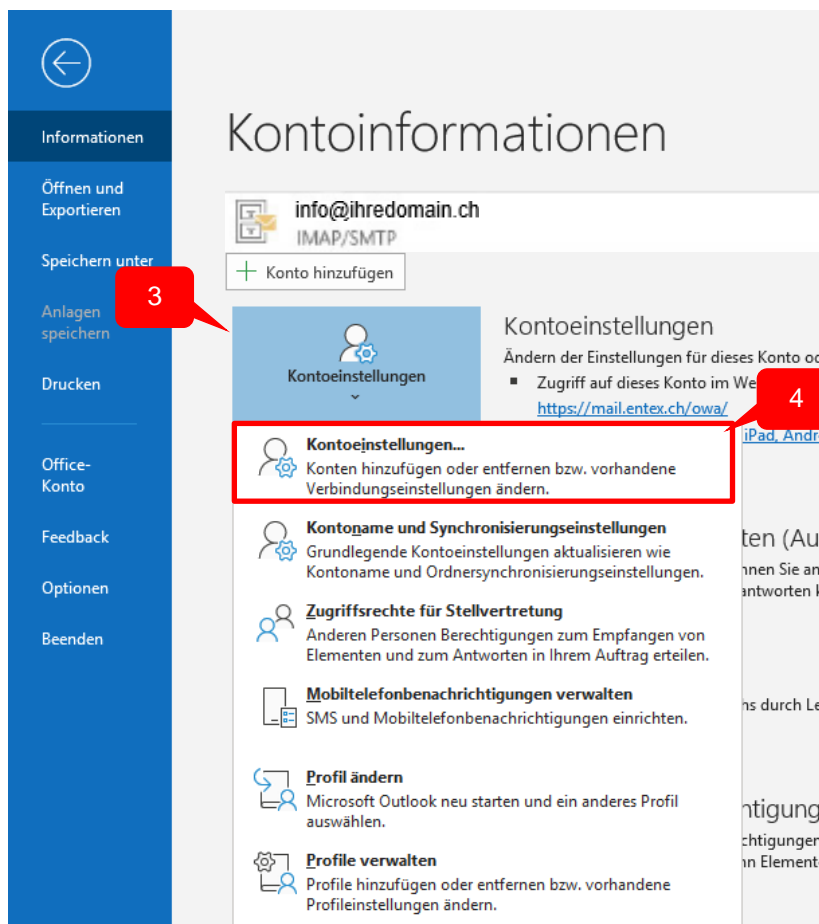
Informationen

Öffnen und Exportieren

Speichern unter

Anlagen speichern

Drucken

Office-Konto

Feedback

Optionen

Beenden

Kontoinformationen

info@ihredomain.ch
IMAP/SMTP

Konto hinzufügen

3

Kontoeinstellungen

Kontoeinstellungen
Ändern der Einstellungen für dieses Konto o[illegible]
▪ Zugriff auf dieses Konto im We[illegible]
https://mail.entex.ch/owa/

4

iPad, Andr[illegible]

Kontoeinstellungen...
Konten hinzufügen oder entfernen bzw. vorhandene Verbindungseinstellungen ändern.

Kontoname und Synchronisierungseinstellungen
Grundlegende Kontoeinstellungen aktualisieren wie Kontoname und Ordnersynchronisierungseinstellungen.

ten (Au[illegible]
nnen Sie a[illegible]
antworten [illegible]

Zugriffsrechte für Stellvertretung
Anderen Personen Berechtigungen zum Empfangen von Elementen und zum Antworten in Ihrem Auftrag erteilen.

Mobiltelefonbenachrichtigungen verwalten
SMS und Mobiltelefonbenachrichtigungen einrichten.

ns durch Le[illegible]

Profil ändern
Microsoft Outlook neu starten und ein anderes Profil auswählen.

ntigung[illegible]
chtigunger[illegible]
n Element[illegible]

Profile verwalten
Profile hinzufügen oder entfernen bzw. vorhandene Profileinstellungen ändern.